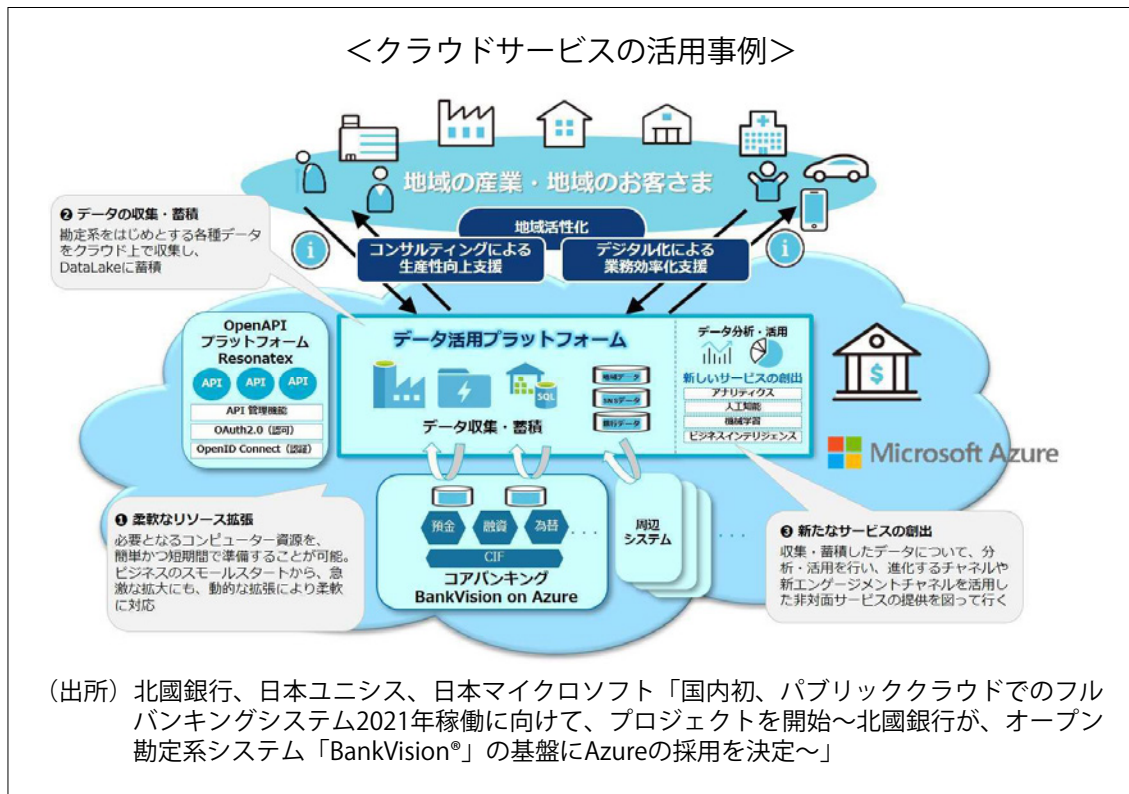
＜クラウドサービスの活用事例＞

地域の産業・地域のお客さま

地域活性化

コンサルティングによる生産性向上支援

デジタル化による業務効率化支援

❷ データの収集・蓄積
勘定系をはじめとする各種データをクラウド上で収集し、DataLakeに蓄積

OpenAPI プラットフォーム Resonatex
API API API
API 管理機能
OAuth2.0（認可）
OpenID Connect（認証）

データ活用プラットフォーム
SQL
勘定データ
SNSデータ
銀行データ
データ収集・蓄積

データ分析・活用
新しいサービスの創出
アナリティクス
人工知能
機械学習
ビジネスインテリジェンス

Microsoft Azure

預金 融資 為替 ・・・
CIF
コアバンキング
BankVision on Azure

周辺システム

・・・

❶ 柔軟なリソース拡張
必要となるコンピューター資源を、簡単かつ短期間で準備することが可能。ビジネスのスモールスタートから、急激な拡大にも、動的な拡張により柔軟に対応

❸ 新たなサービスの創出
収集・蓄積したデータについて、分析・活用を行い、進化するチャネルや新エンゲージメントチャネルを活用した非対面サービスの提供を図って行く

（出所）北國銀行、日本ユニシス、日本マイクロソフト「国内初、パブリッククラウドでのフルバンキングシステム2021年稼働に向けて、プロジェクトを開始〜北國銀行が、オープン勘定系システム「BankVision®」の基盤にAzureの採用を決定〜」